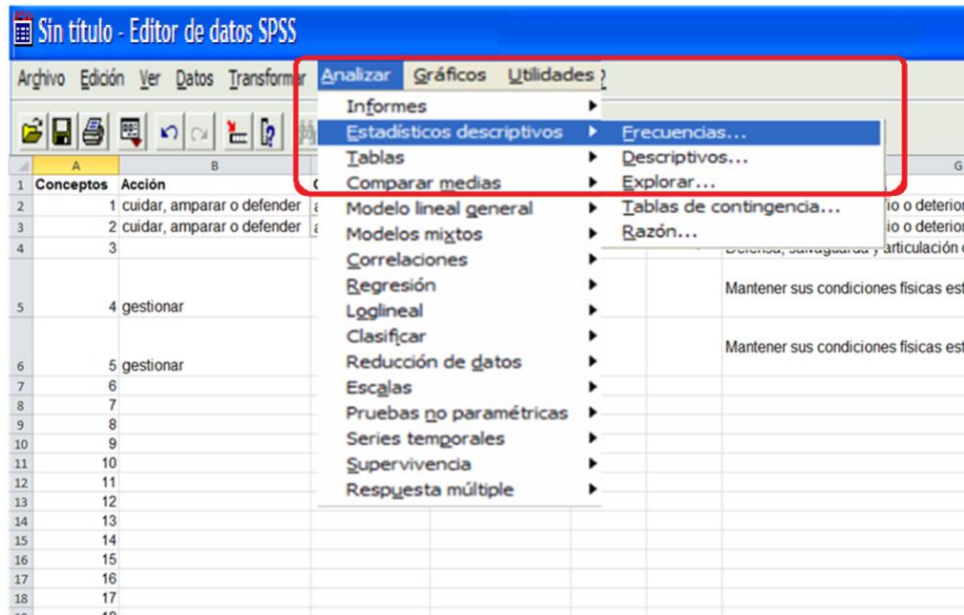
Sin título - Editor de datos SPSS

Archivo Edición Ver Datos Transformar Analizar Gráficos Utilidades ?

Informes
Estadísticos descriptivos
Tablas
Comparar medias
Modelo lineal general
Modelos mixtos
Correlaciones
Regresión
Loglineal
Clasificar
Reducción de datos
Escalas
Pruebas no paramétricas
Series temporales
Supervivencia
Respuesta múltiple

Frecuencias...
Descriptivos...
Explorar...
Tablas de contingencia...
Razón...

| | A | B | | G |
|---|---|---|---|---|
| 1 | Conceptos | Acción | | |
| 2 | 1 | cuidar, amparar o defender | | io o deterior |
| 3 | 2 | cuidar, amparar o defender | | io o deterior |
| 4 | 3 | | | Defensa, salvaguarda y articulación |
| 5 | 4 | gestionar | | Mantener sus condiciones físicas est |
| 6 | 5 | gestionar | | Mantener sus condiciones físicas est |
| 7 | 6 | | | |
| 8 | 7 | | | |
| 9 | 8 | | | |
| 10 | 9 | | | |
| 11 | 10 | | | |
| 12 | 11 | | | |
| 13 | 12 | | | |
| 14 | 13 | | | |
| 15 | 14 | | | |
| 16 | 15 | | | |
| 17 | 16 | | | |
| 18 | 17 | | | |